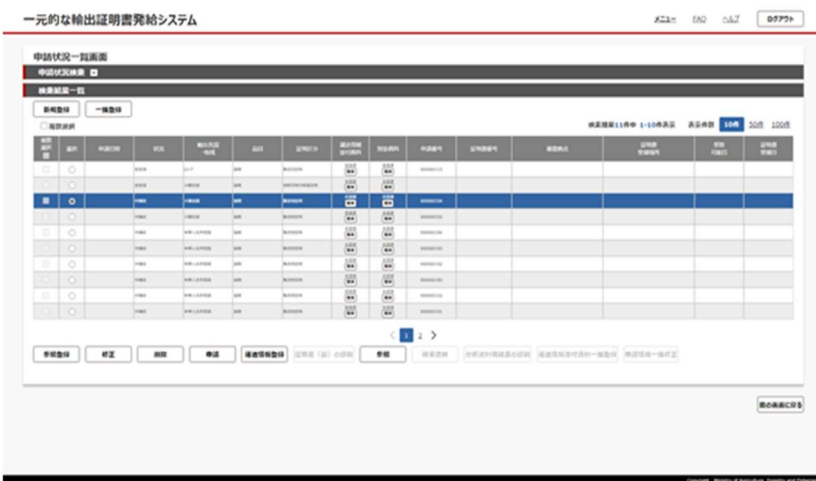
一元的な輸出証明書発給システム

メニュー　FAQ　ヘルプ　ログアウト

申請状況一覧画面

申請状況検索

検索結果一覧

新規登録　一覧登録

複数選択

検索結果11件中 1-10件表示　表示件数 10件 50件 100件

| 複数選択 | 選択 | 申請日時 | 状況 | 輸出先国・地域 | 品目 | 証明区分 | 補足情報添付資料 | 別紙資料 | 申請番号 | 証明書番号 | 審査拠点 | 証明書受領場所 | 受取可能日 | 証明書受領日 |
|---|---|---|---|---|---|---|---|---|---|---|---|---|---|---|
| | ○ | | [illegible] | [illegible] | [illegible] | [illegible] | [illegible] | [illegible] | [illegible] | | | | | |
| | ○ | | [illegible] | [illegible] | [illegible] | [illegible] | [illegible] | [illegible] | | | | | | |
| | ○ | | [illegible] | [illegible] | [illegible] | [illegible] | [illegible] | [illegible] | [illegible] | | | | | |
| | ○ | | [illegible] | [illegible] | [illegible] | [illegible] | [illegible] | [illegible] | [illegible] | | | | | |
| | ○ | | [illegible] | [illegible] | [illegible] | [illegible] | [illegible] | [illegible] | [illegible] | | | | | |
| | ○ | | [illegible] | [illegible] | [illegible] | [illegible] | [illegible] | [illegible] | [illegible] | | | | | |
| | ○ | | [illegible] | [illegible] | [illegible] | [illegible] | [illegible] | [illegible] | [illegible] | | | | | |
| | ○ | | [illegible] | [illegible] | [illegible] | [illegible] | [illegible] | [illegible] | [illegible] | | | | | |
| | ○ | | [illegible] | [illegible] | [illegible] | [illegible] | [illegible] | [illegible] | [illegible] | | | | | |
| | ○ | | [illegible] | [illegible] | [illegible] | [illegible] | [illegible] | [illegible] | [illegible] | | | | | |

< 1 2 >

手続登録　訂正　削除　申請　補足情報登録　証明書（案）の確認　参照　検査依頼　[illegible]　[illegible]　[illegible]

前の画面に戻る

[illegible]